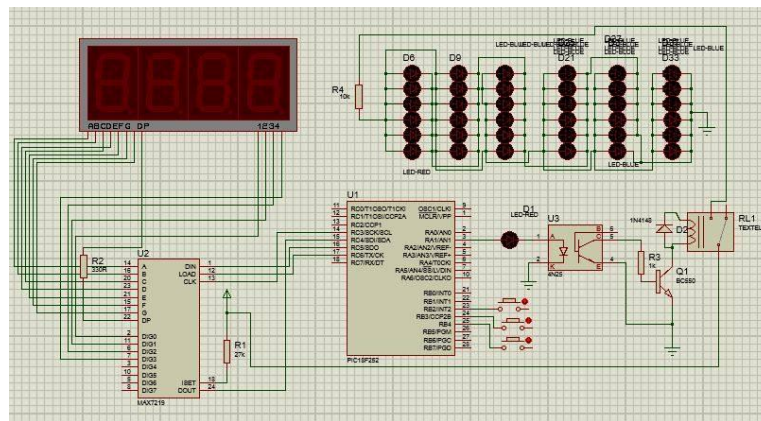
ABCDEFG DP
1234
R4
10k
D6
D9
D21
D27
D33
LED-BLUE LED-BLUE LED-BLUE
LED-BLUE
LED-BLUE
LED-RED
LED-BLUE
U1
RC0/T1OSO/T1CKI
RC1/T1OSI/CCP2A
RC2/CCP1
RC3/SCK/SCL
RC4/SDI/SDA
RC5/SDO
RC6/TX/CK
RC7/RX/DT
OSC1/CLKI
MCLR/VPP
RA0/AN0
RA1/AN1
RA2/AN2/VREF-
RA3/AN3/VREF+
RA4/T0CKI
RA5/AN4/SS/LVDIN
RA6/OSC2/CLKO
RB0/INT0
RB1/INT1
RB2/INT2
RB3/CCP2B
RB4
RB5/PGM
RB6/PGC
RB7/PGD
PIC18F252
D1
LED-RED
U3
4N25
R3
1k
Q1
BC550
1N4148
D2
RL1
TEXTEL
R2
330R
U2
A
B
C
D
E
F
G
DP
DIN
LOAD
CLK
DIG0
DIG1
DIG2
DIG3
DIG4
DIG5
DIG6
DIG7
ISET
DOUT
MAX7219
R1
27k